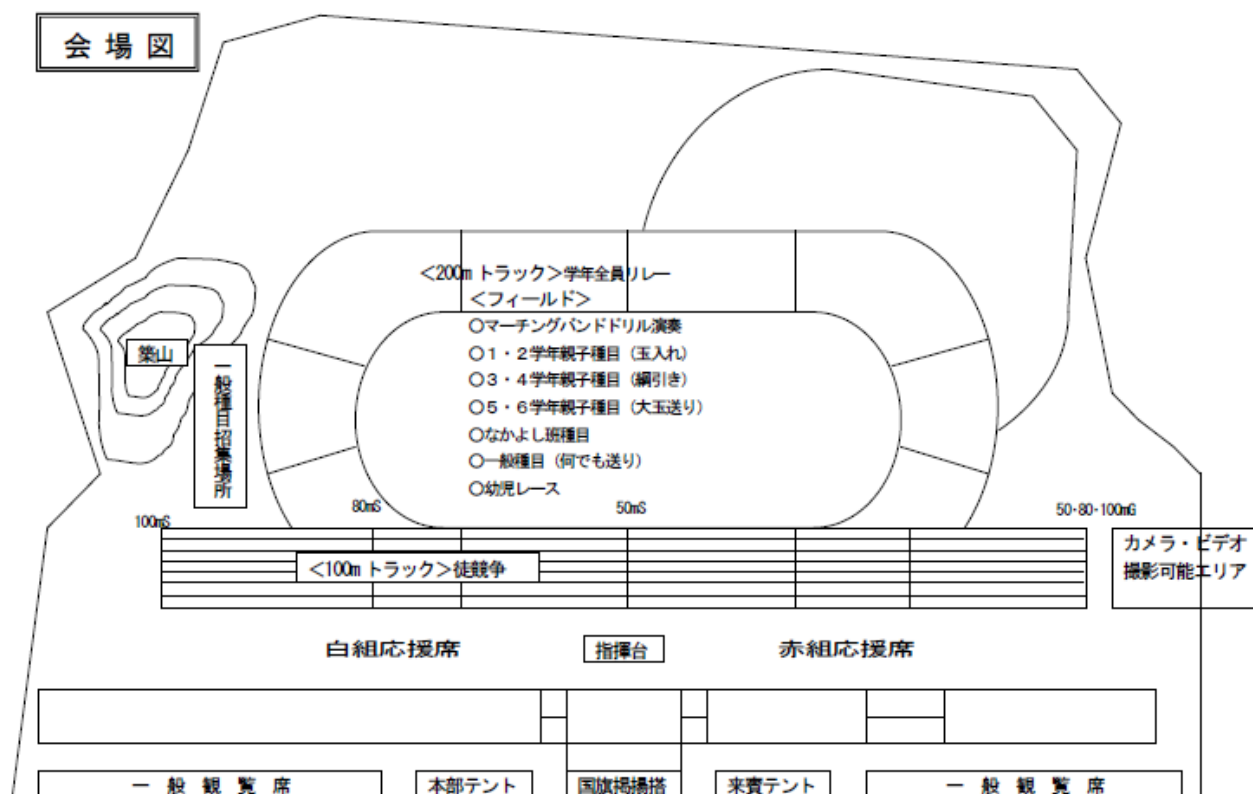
会場図

<200m トラック>学年全員リレー
<フィールド>
○マーチングバンドドリル演奏
○1・2学年親子種目（玉入れ）
○3・4学年親子種目（綱引き）
○5・6学年親子種目（大玉送り）
○なかよし班種目
○一般種目（何でも送り）
○幼児レース

築山

一般種目招集場所

100mS
80mS
50mS
50･80･100mG

<100m トラック>徒競争

カメラ・ビデオ撮影可能エリア

白組応援席
指揮台
赤組応援席

一般観覧席
本部テント
国旗掲揚搭
来賓テント
一般観覧席